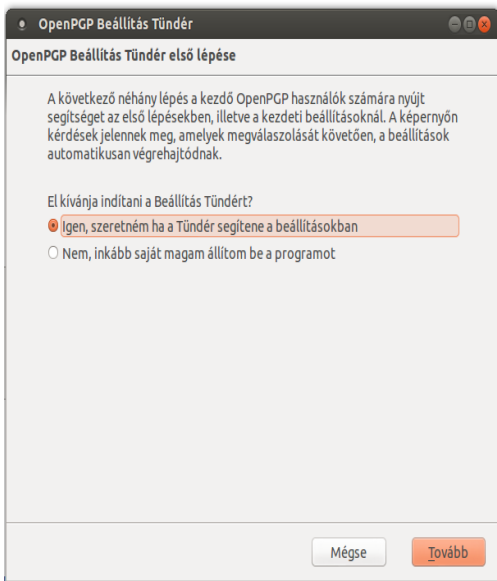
OpenPGP Beállítás Tündér

OpenPGP Beállítás Tündér első lépése

A következő néhány lépés a kezdő OpenPGP használók számára nyújt segítséget az első lépésekben, illetve a kezdeti beállításoknál. A képernyőn kérdések jelennek meg, amelyek megválaszolását követően, a beállítások automatikusan végrehajtódnak.

El kívánja indítani a Beállítás Tündért?

Igen, szeretném ha a Tündér segítene a beállításokban

Nem, inkább saját magam állítom be a programot

Mégse

Tovább